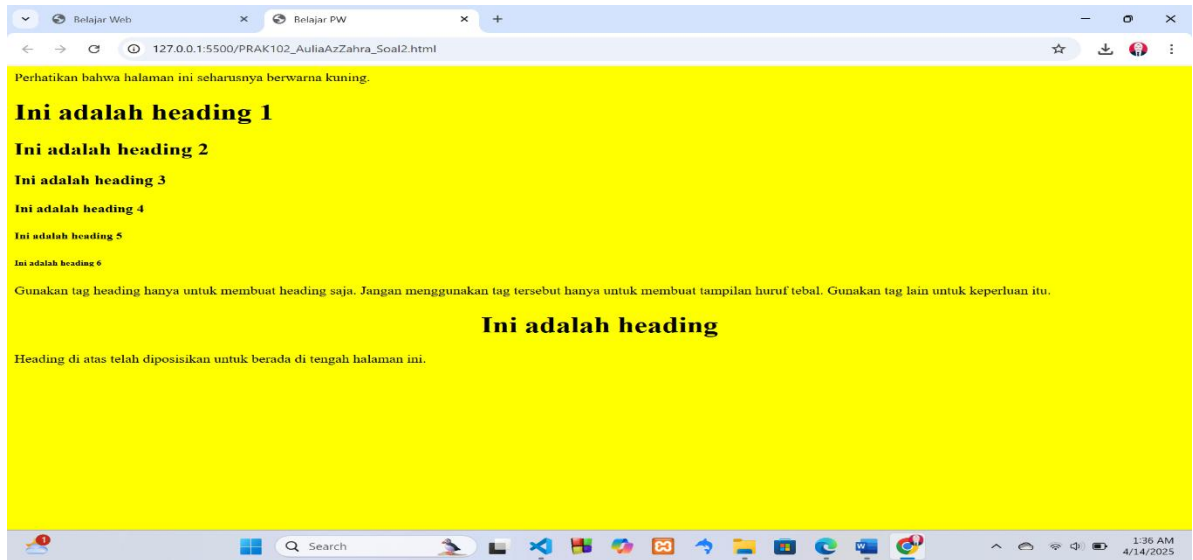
Belajar Web
Belajar PW
127.0.0.1:5500/PRAK102_AuliaAzZahra_Soal2.html

Perhatikan bahwa halaman ini seharusnya berwarna kuning.

Ini adalah heading 1

Ini adalah heading 2

Ini adalah heading 3

Ini adalah heading 4

Ini adalah heading 5

Ini adalah heading 6

Gunakan tag heading hanya untuk membuat heading saja. Jangan menggunakan tag tersebut hanya untuk membuat tampilan huruf tebal. Gunakan tag lain untuk keperluan itu.

Ini adalah heading

Heading di atas telah diposisikan untuk berada di tengah halaman ini.

Search
1:36 AM
4/14/2025